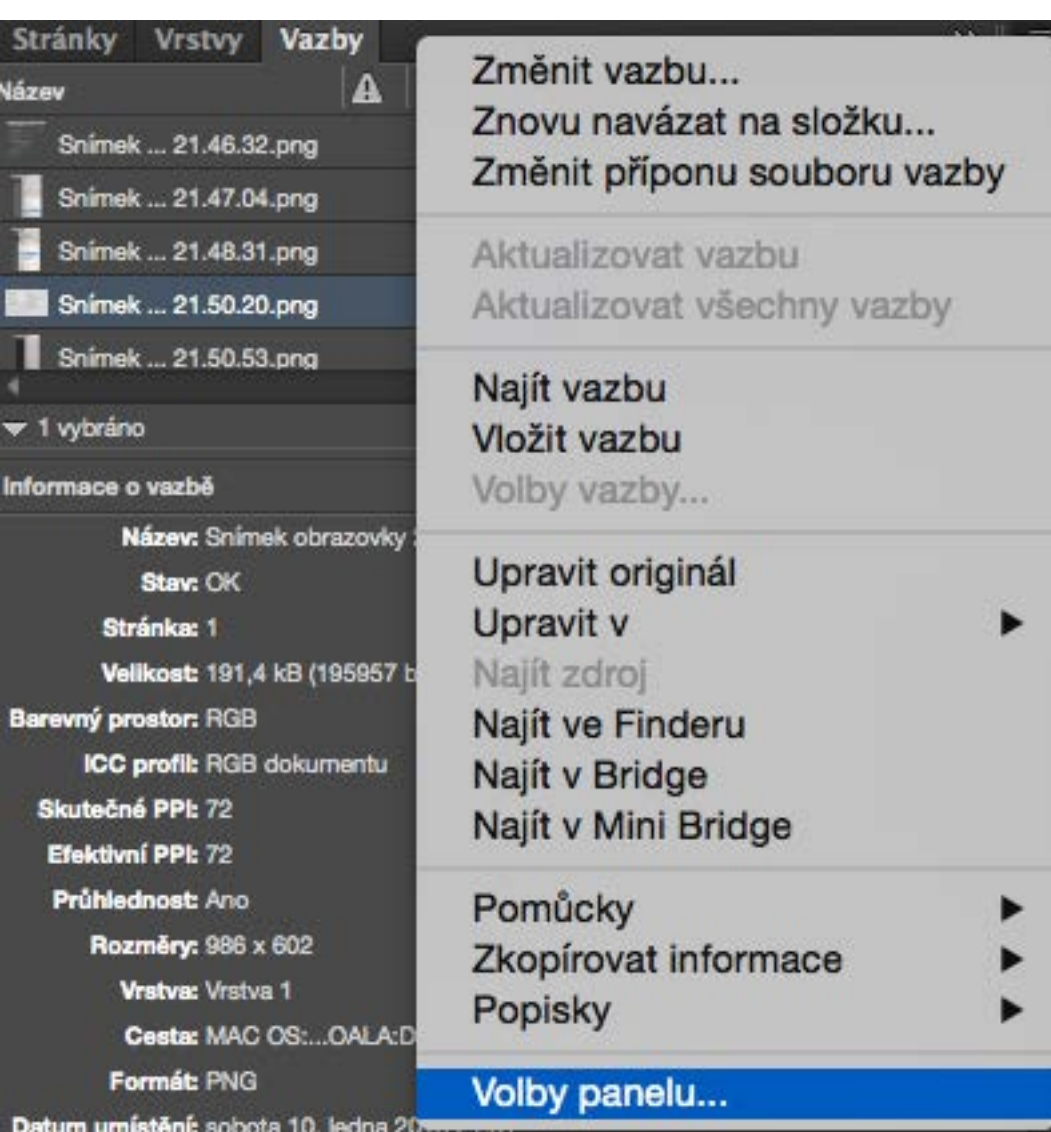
Stránky Vrstvy Vazby
Název
Snímek ... 21.46.32.png
Snímek ... 21.47.04.png
Snímek ... 21.48.31.png
Snímek ... 21.50.20.png
Snímek ... 21.50.53.png
1 vybráno
Informace o vazbě
Název: Snímek obrazovky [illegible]
Stav: OK
Stránka: 1
Velikost: 191,4 kB (195957 b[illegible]
Barevný prostor: RGB
ICC profil: RGB dokumentu
Skutečné PPI: 72
Efektivní PPI: 72
Průhlednost: Ano
Rozměry: 986 x 602
Vrstva: Vrstva 1
Cesta: MAC OS:...OALA:D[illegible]
Formát: PNG
Datum umístění: sobota 10. ledna 20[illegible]

Změnit vazbu...
Znovu navázat na složku...
Změnit příponu souboru vazby
Aktualizovat vazbu
Aktualizovat všechny vazby
Najít vazbu
Vložit vazbu
Volby vazby...
Upravit originál
Upravit v
Najít zdroj
Najít ve Finderu
Najít v Bridge
Najít v Mini Bridge
Pomůcky
Zkopírovat informace
Popisky
Volby panelu...